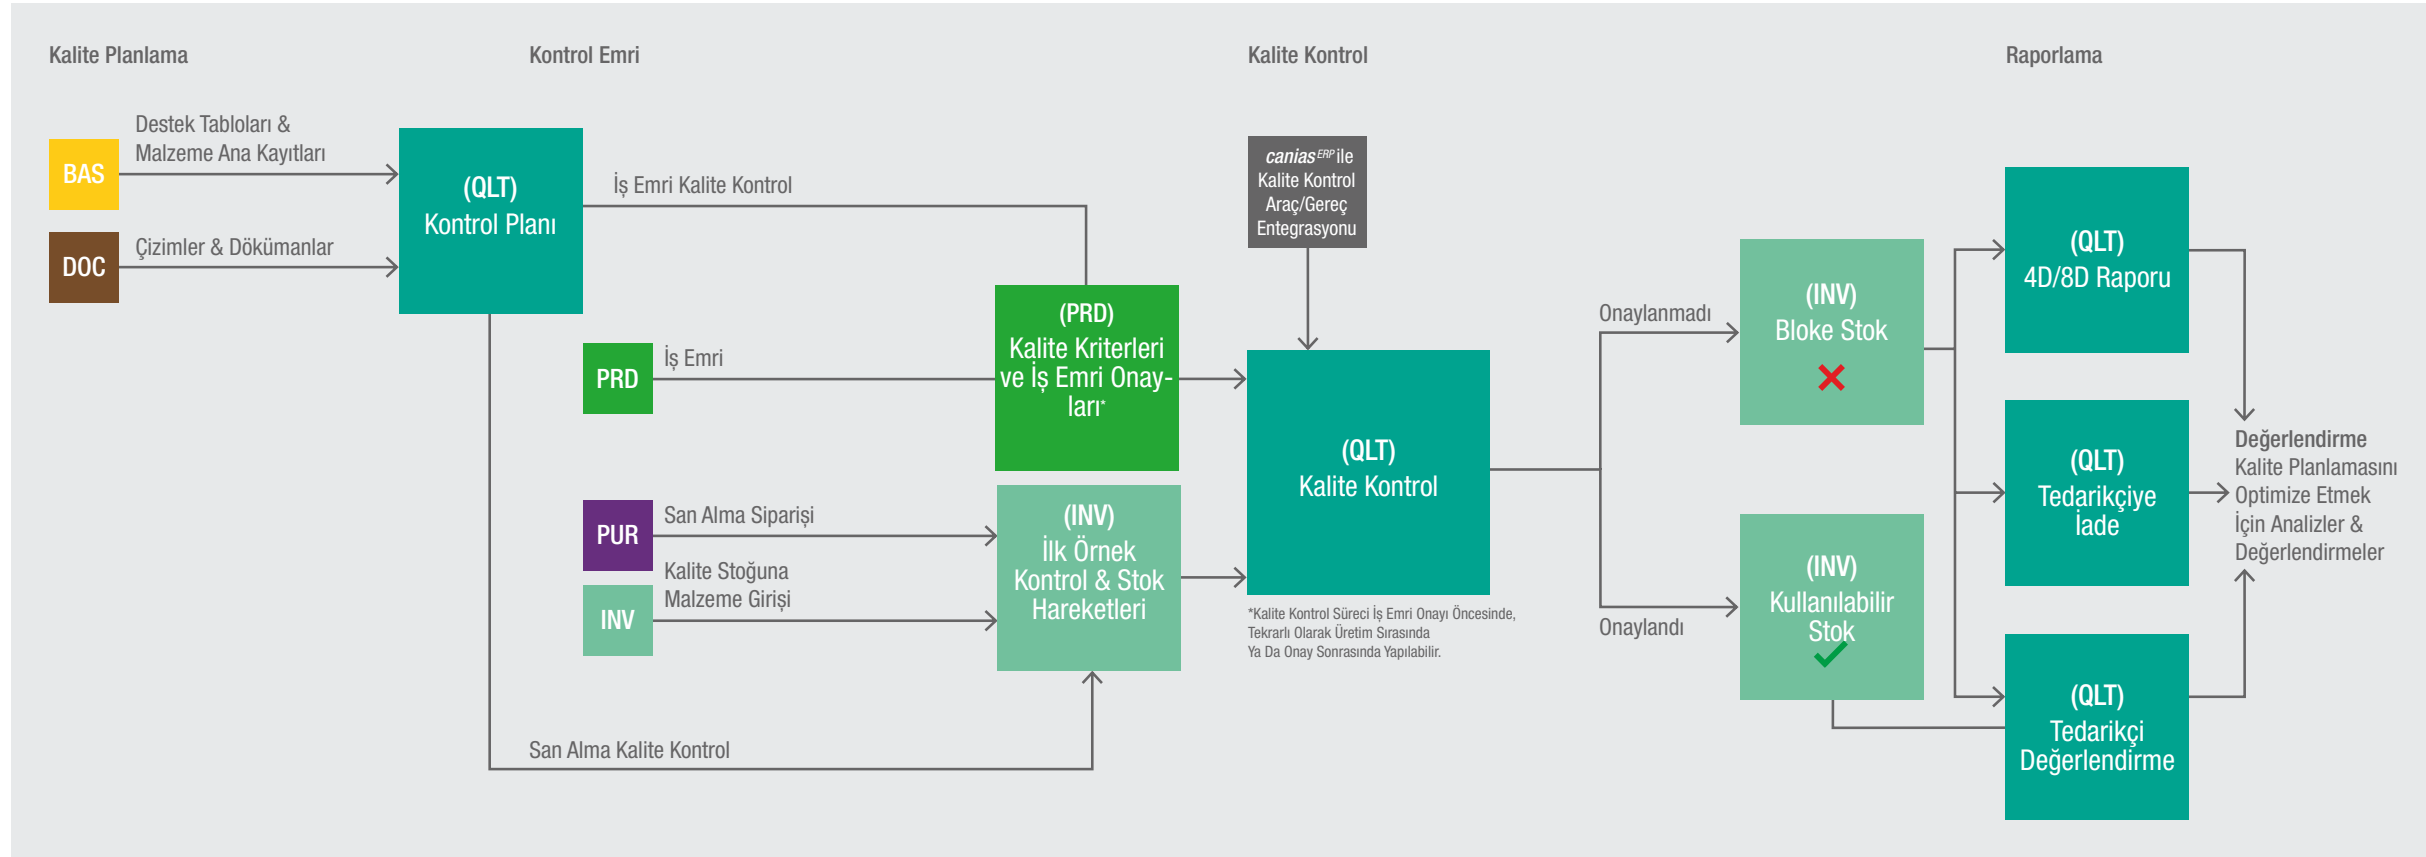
Kalite Planlama

Kontrol Emri

Kalite Kontrol

Raporlama

BAS

Destek Tabloları & Malzeme Ana Kayıtları

DOC

Çizimler & Dökümanlar

(QLT) Kontrol Planı

İş Emri Kalite Kontrol

$canias^{ERP}$ ile Kalite Kontrol Araç/Gereç Entegrasyonu

PRD

İş Emri

(PRD) Kalite Kriterleri ve İş Emri Onayları*

(QLT) Kalite Kontrol

Onaylanmadı

(INV) Bloke Stok

(QLT) 4D/8D Raporu

PUR

San Alma Siparişi

INV

Kalite Stoğuna Malzeme Girişi

(INV) İlk Örnek Kontrol & Stok Hareketleri

*Kalite Kontrol Süreci İş Emri Onayı Öncesinde, Tekrarlı Olarak Üretim Sırasında Ya Da Onay Sonrasında Yapılabilir.

Onaylandı

(INV) Kullanılabilir Stok

(QLT) Tedarikçiye İade

Değerlendirme
Kalite Planlamasını Optimize Etmek İçin Analizler & Değerlendirmeler

(QLT) Tedarikçi Değerlendirme

San Alma Kalite Kontrol